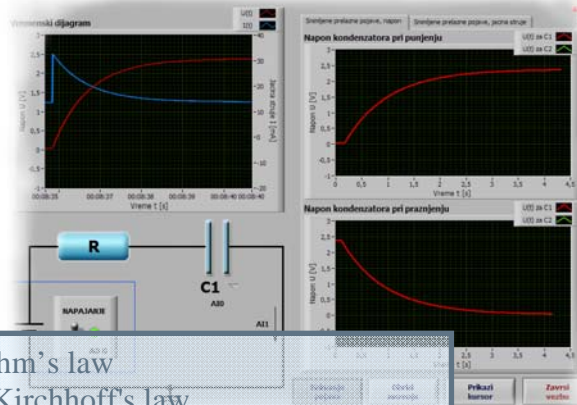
Vremenski dijagram

U(t)
I(t)

Napon U [V]

Jacina struje I [mA]

00:08:35
00:08:37
00:08:38
00:08:39
00:08:40
00:08:40

Vreme t [s]

Snimljene prelazne pojave, napon
Snimljene prelazne pojave, jacina struje

Napon kondenzatora pri punjenju

U(t) za C1
U(t) za C2

Napon U [V]

0
0,5
1
1,5
2
2,5
3
3,5
4
4,5

Vreme t [s]

Napon kondenzatora pri praznjenju

U(t) za C1
U(t) za C2

Napon U [V]

R

C1

AI0

AI1

NAPAJANJE

hm's law
Kirchhoff's law

Prikazi kursor

Zavrsi vezbu